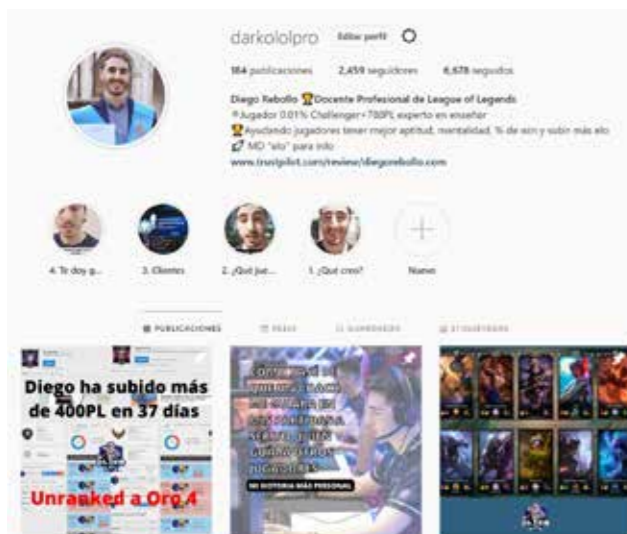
darkololpro Editar perfil

184 publicaciones 2,459 seguidores 6,678 seguidos

Diego Rebollo 🏆Docente Profesional de League of Legends
Jugador 0.01% Challenger+700PL experto en enseñar
🏆Ayudando jugadores tener mejor aptitud, mentalidad, % de win y subir más elo
MD "elo" para info
www.trustpilot.com/review/diegorebollo.com

4. Te doy g... 3. Clientes 2. ¿Qué jue... 1. ¿Qué creo? Nuevo

PUBLICACIONES REELS GUARDADOS ETIQUETADAS

Diego ha subido más de 400PL en 37 días

Unranked a Oro 4

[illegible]

MI HISTORIA MÁS PERSONAL